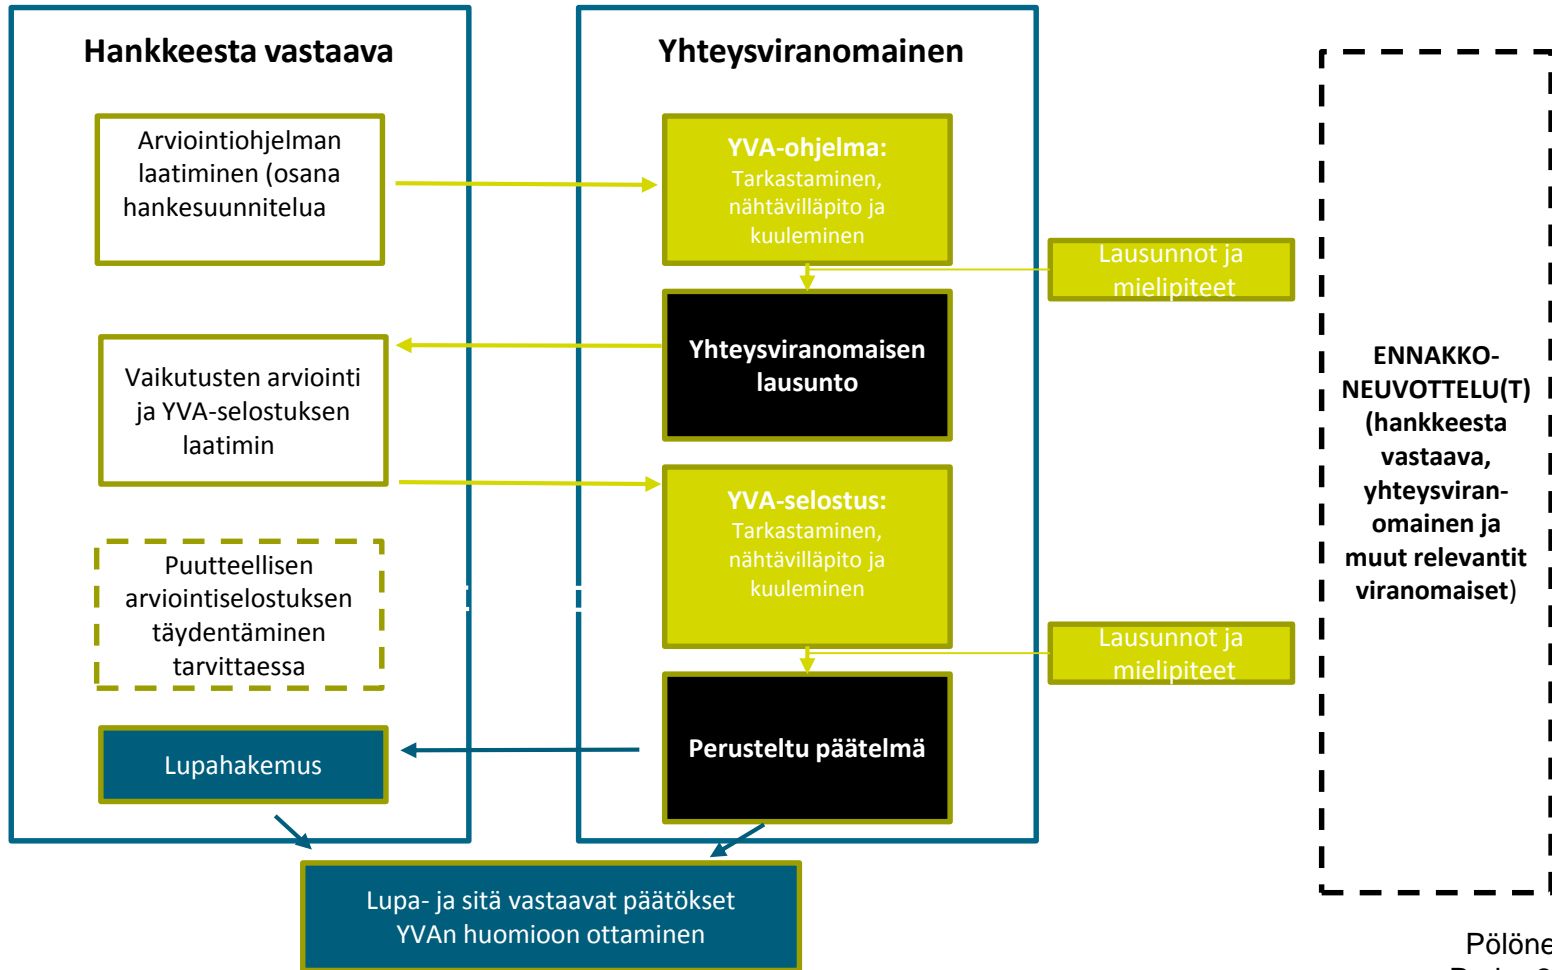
Hankkeesta vastaava

Yhteysviranomainen

Arviointiohjelman laatiminen (osana hankesuunnitelua

YVA-ohjelma:
Tarkastaminen, nähtävilläpito ja kuuleminen

Lausunnot ja mielipiteet

Yhteysviranomaisen lausunto

Vaikutusten arviointi ja YVA-selostuksen laatimin

YVA-selostus:
Tarkastaminen, nähtävilläpito ja kuuleminen

Puutteellisen arviointiselostuksen täydentäminen tarvittaessa

Lausunnot ja mielipiteet

Lupahakemus

Perusteltu päätelmä

Lupa- ja sitä vastaavat päätökset
YVAn huomioon ottaminen

ENNAKKO-NEUVOTTELU(T) (hankkeesta vastaava, yhteysviranomainen ja muut relevantit viranomaiset)

Pölöne
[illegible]